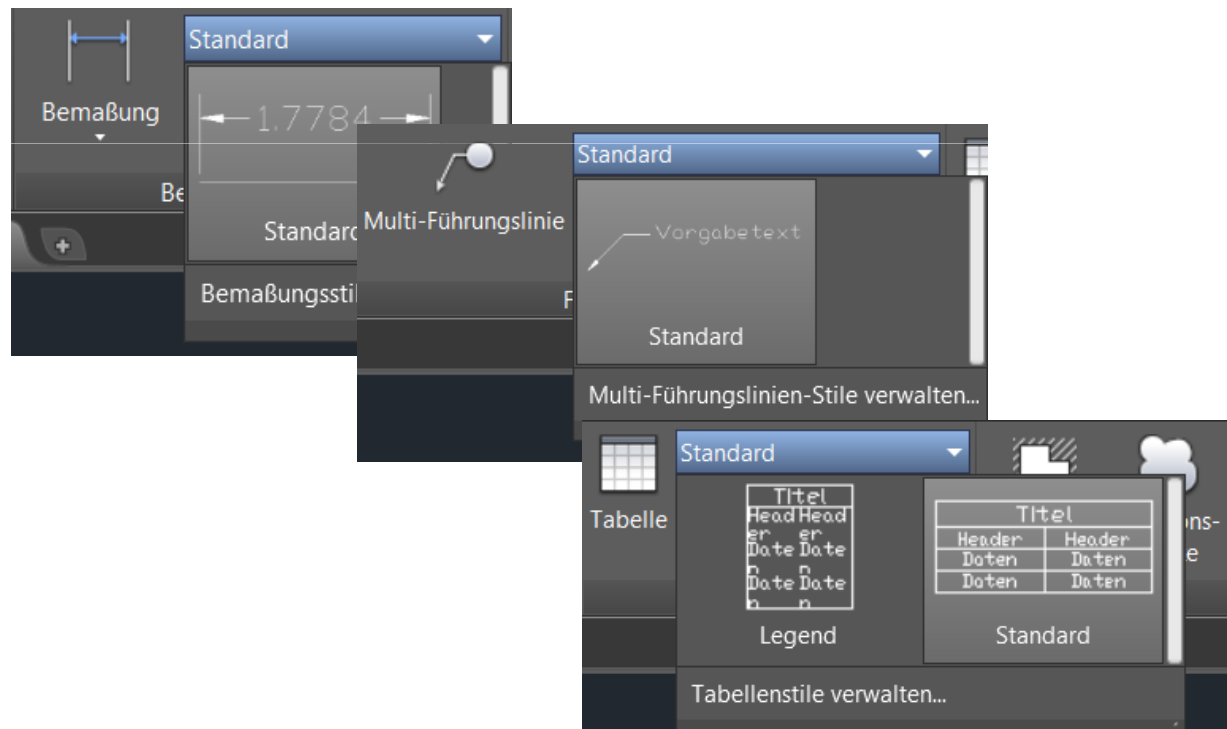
Standard

Bemaßung

1.7784

Be

Standard

Bemaßungsstil

Multi-Führungslinie

Standard

Vorgabetext

Standard

F

Multi-Führungslinien-Stile verwalten...

Tabelle

Standard

| Titel | |
|---|---|
| Header | Header |
| Daten | Daten |
| Daten | Daten |

Legend

| Titel | |
|---|---|
| Header | Header |
| Daten | Daten |
| Daten | Daten |

Standard

ns-

e

Tabellenstile verwalten...